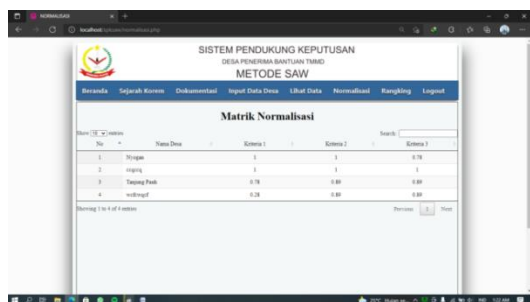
NORMALISASI

localhost/spksaw/normalisasi.php

SISTEM PENDUKUNG KEPUTUSAN
DESA PENERIMA BANTUAN TMMD
METODE SAW

Beranda Sejarah Korem Dokumentasi Input Data Desa Lihat Data Normalisasi Rangking Logout

Matrik Normalisasi

Show 10 entries

Search:

| No | Nama Desa | Kriteria 1 | Kriteria 2 | Kriteria 3 |
|---|---|---|---|---|
| 1 | Nyogan | 1 | 1 | 0.78 |
| 2 | sngsng | 1 | 1 | 1 |
| 3 | Tanjung Pasir | 0.78 | 0.89 | 0.89 |
| 4 | wsdrwgsf | 0.28 | 0.89 | 0.89 |

Showing 1 to 4 of 4 entries

Previous 1 Next